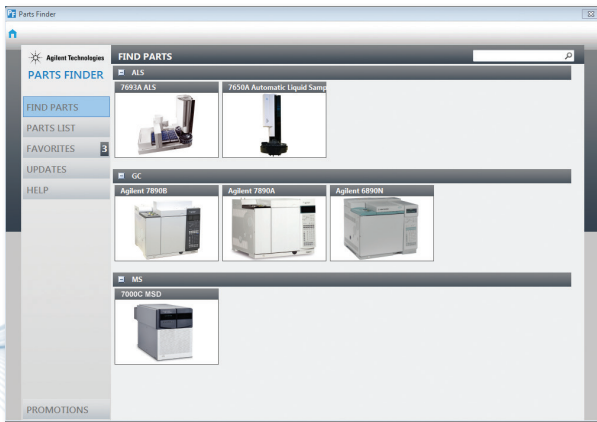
Parts Finder

Agilent Technologies
PARTS FINDER

FIND PARTS
PARTS LIST
FAVORITES 3
UPDATES
HELP

PROMOTIONS

FIND PARTS

ALS
7693A ALS
7650A Automatic Liquid Samp

GC
Agilent 7890B
Agilent 7890A
Agilent 6890N

MS
7000C MSD